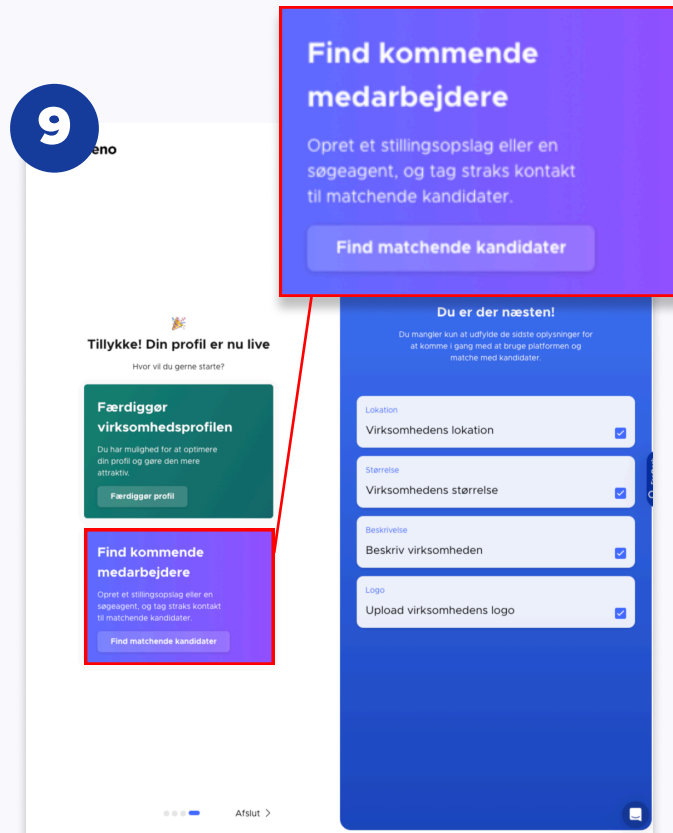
9

eno

Find kommende medarbejdere

Opret et stillingsopslag eller en søgeagent, og tag straks kontakt til matchende kandidater.

Find matchende kandidater

🎉

Tillykke! Din profil er nu live

Hvor vil du gerne starte?

Færdiggør virksomhedsprofilen

Du har mulighed for at optimere din profil og gøre den mere attraktiv.

Færdiggør profil

Find kommende medarbejdere

Opret et stillingsopslag eller en søgeagent, og tag straks kontakt til matchende kandidater.

Find matchende kandidater

Du er der næsten!

Du mangler kun at udfylde de sidste oplysninger for at komme i gang med at bruge platformen og matche med kandidater.

Lokation

Virksomhedens lokation

Størrelse

Virksomhedens størrelse

Beskrivelse

Beskriv virksomheden

Logo

Upload virksomhedens logo

Afslut >